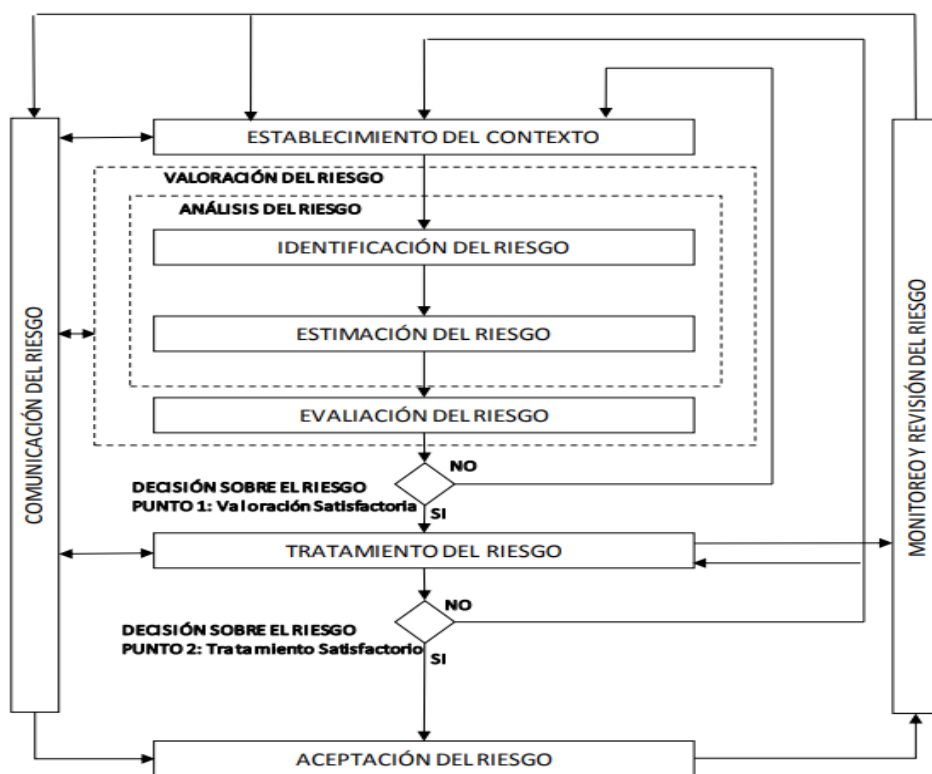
COMUNICACIÓN DEL RIESGO

ESTABLECIMIENTO DEL CONTEXTO

VALORACIÓN DEL RIESGO

ANÁLISIS DEL RIESGO

IDENTIFICACIÓN DEL RIESGO

ESTIMACIÓN DEL RIESGO

EVALIACIÓN DEL RIESGO

NO

DECISIÓN SOBRE EL RIESGO
PUNTO 1: Valoración Satisfactoria

SI

TRATAMIENTO DEL RIESGO

NO

DECISIÓN SOBRE EL RIESGO
PUNTO 2: Tratamiento Satisfactorio

SI

ACEPTACIÓN DEL RIESGO

MONITOREO Y REVISIÓN DEL RIESGO